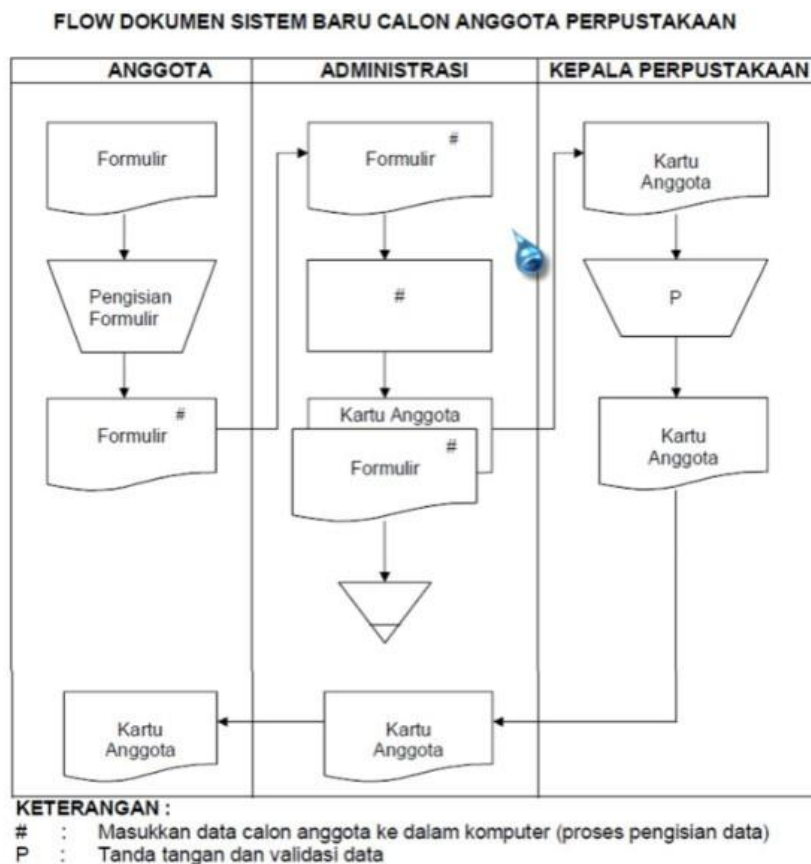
FLOW DOKUMEN SISTEM BARU CALON ANGGOTA PERPUSTAKAAN

| ANGGOTA | ADMINISTRASI | KEPALA PERPUSTAKAAN |
|---|---|---|

Formulir

Pengisian Formulir

Formulir #

Formulir #

#

Kartu Anggota

Formulir #

Kartu Anggota

P

Kartu Anggota

Kartu Anggota

Kartu Anggota

KETERANGAN :
# : Masukkan data calon anggota ke dalam komputer (proses pengisian data)
P : Tanda tangan dan validasi data